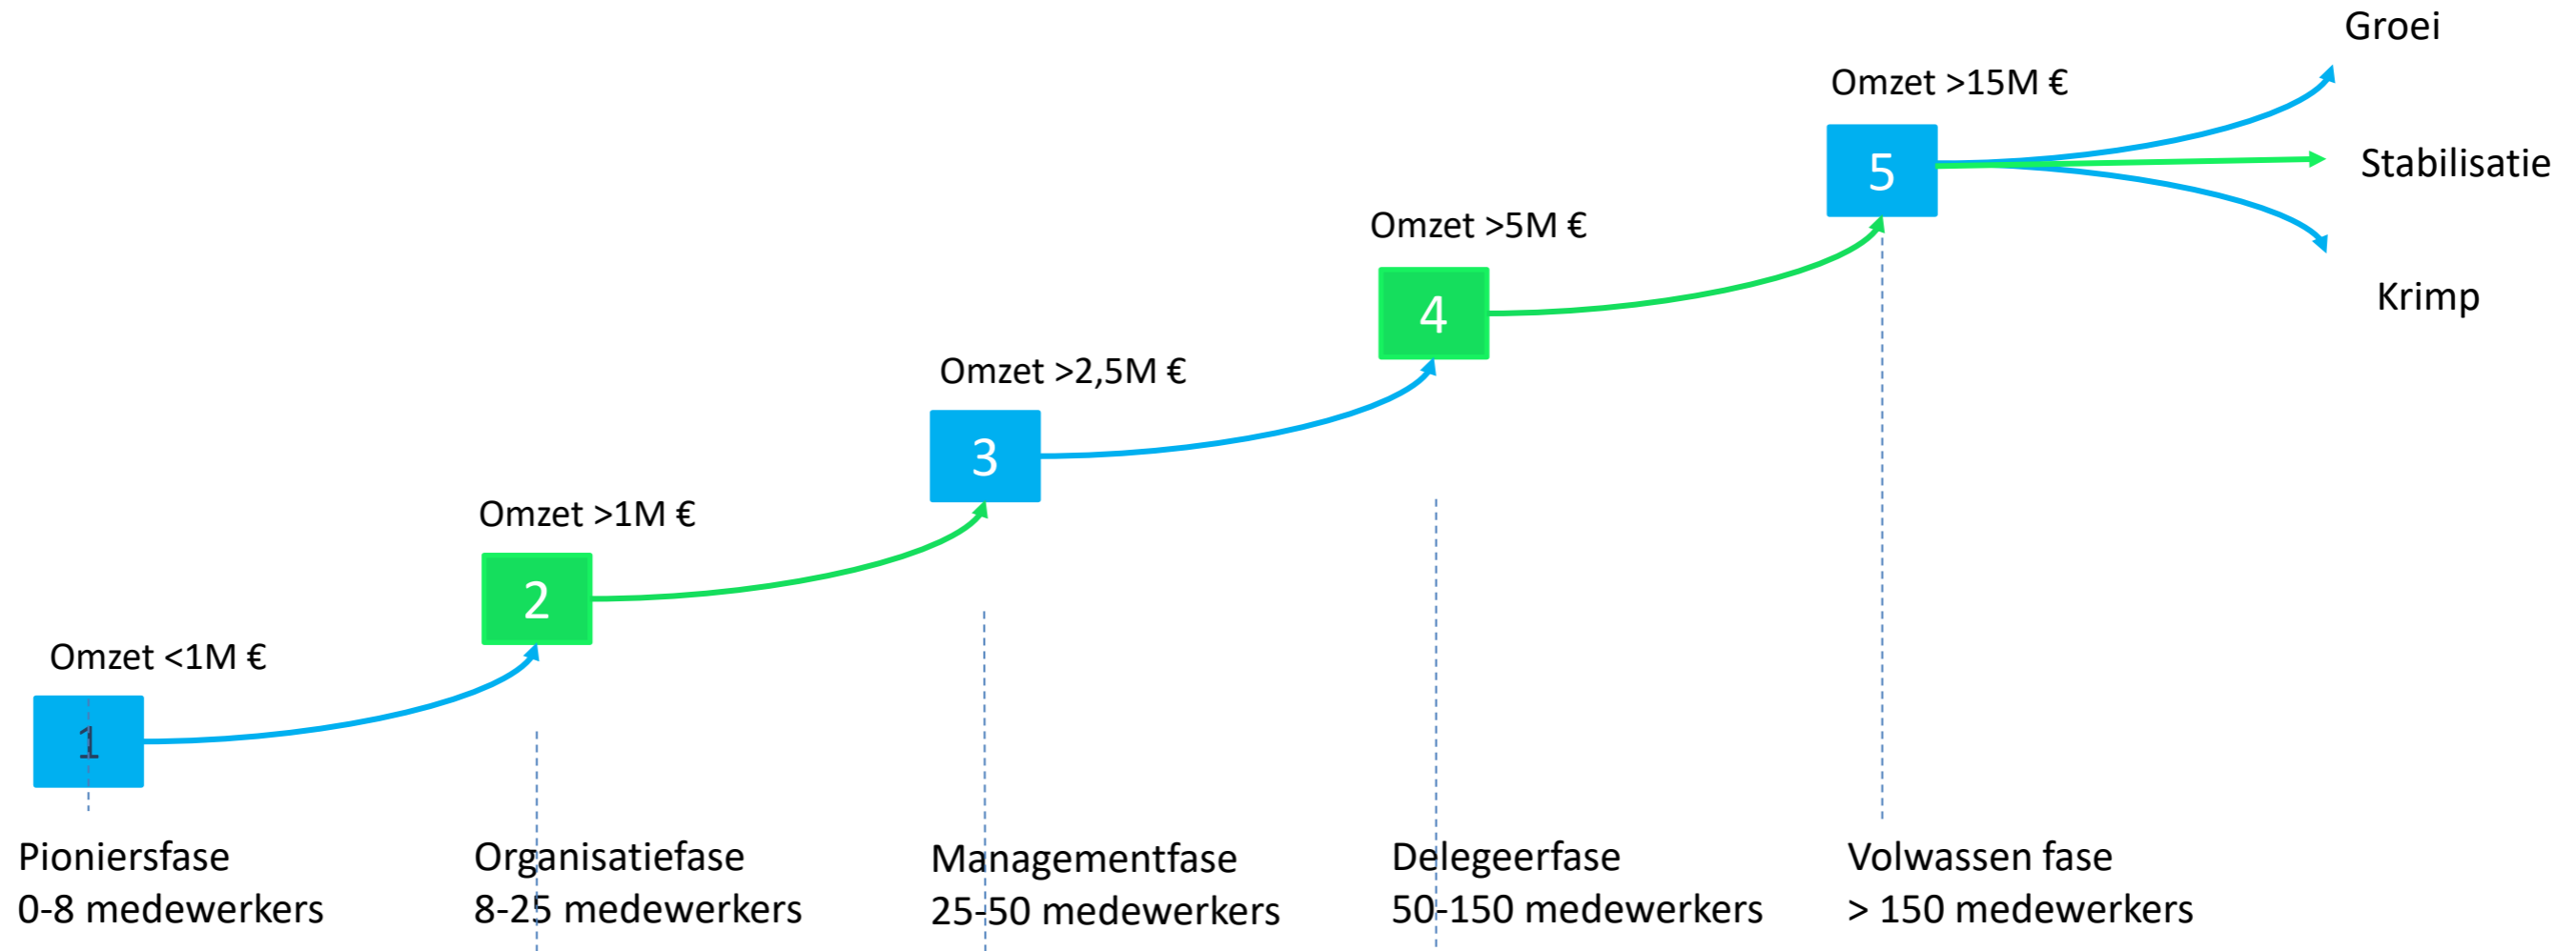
Groei

Omzet >15M €

5

Stabilisatie

Omzet >5M €

4

Krimp

Omzet >2,5M €

3

Omzet >1M €

2

Omzet <1M €

1

Pioniersfase
0-8 medewerkers

Organisatiefase
8-25 medewerkers

Managementfase
25-50 medewerkers

Delegeerfase
50-150 medewerkers

Volwassen fase
> 150 medewerkers